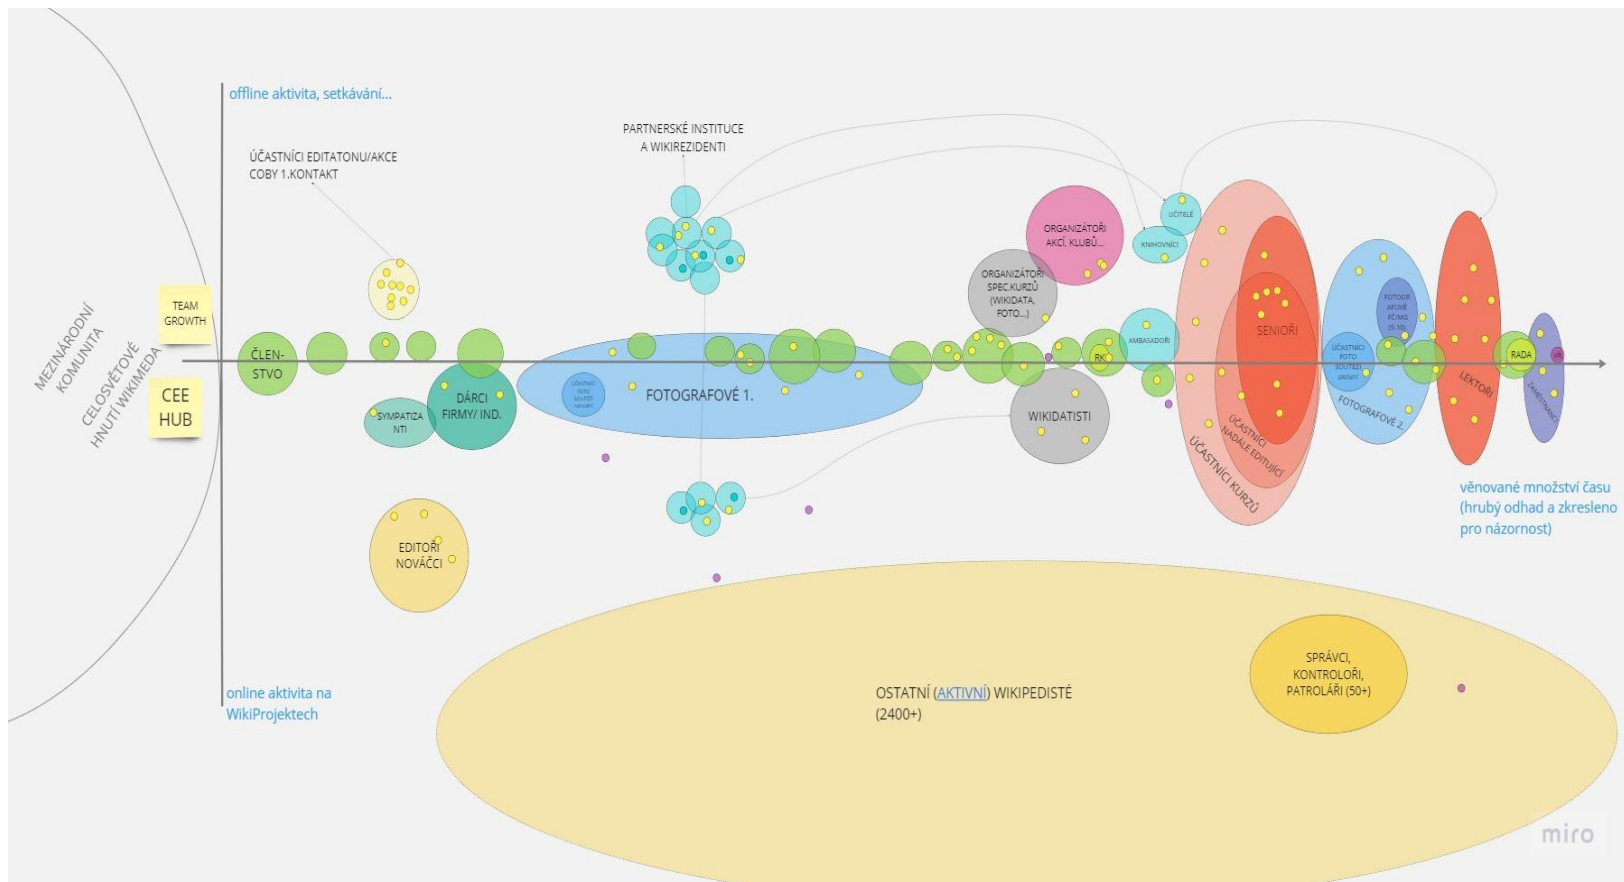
MEZINÁRODNÍ KOMUNITA

CELOSVĚTOVÉ HNUTÍ WIKIMEDIA

offline aktivita, setkávání...

ÚČASTNÍCI EDITATONU/AKCE COBY 1.KONTAKT

PARTNERSKÉ INSTITUCE A WIKIREZIDENTI

TEAM GROWTH

CEE HUB

ČLEN-STVO

SYMPATIZANTI

DÁRCI FIRMY/ IND.

ÚČASTNÍCI FOTO SOUTĚŽÍ NOVÁČCI

FOTOGRAFOVÉ 1.

ORGANIZÁTOŘI AKCÍ, KLUBŮ...

ORGANIZÁTOŘI SPEC.KURZŮ (WIKIDATA, FOTO...)

UČITELÉ

KNIHOVNÍCI

AMBASADOŘI

RK

WIKIDATISTI

SENIOŘI

ÚČASTNÍCI NADÁLE EDITUJÍCÍ

ÚČASTNÍCI KURZŮ

FOTOGRAFOVÉ FČ/MS (5-10)

ÚČASTNÍCI FOTO SOUTĚŽÍ AKTIVNÍ

FOTOGRAFOVÉ 2.

RADA

VR

LEKTOŘI

ZAMĚSTNANCI

věnované množství času (hrubý odhad a zkresleno pro názornost)

EDITOŘI NOVÁČCI

online aktivita na WikiProjektech

OSTATNÍ (AKTIVNÍ) WIKIPEDISTÉ (2400+)

SPRÁVCI, KONTROLOŘI, PATROLÁŘI (50+)

miro